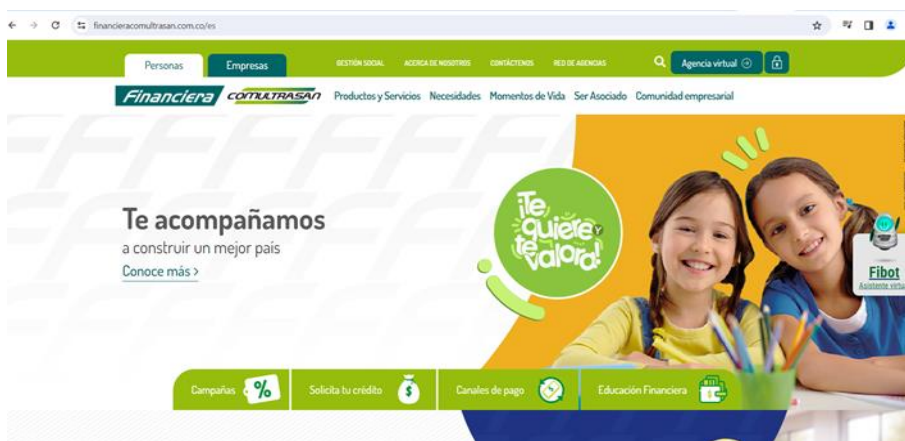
financieracomultrasan.com.co/es

Personas Empresas GESTIÓN SOCIAL ACERCA DE NOSOTROS CONTÁCTENOS RED DE AGENCIAS Agencia virtual

Financiera COMULTRASAN Productos y Servicios Necesidades Momentos de Vida Ser Asociado Comunidad empresarial

Te acompañamos
a construir un mejor país
Conoce más >

¡Te quiere y te valora!

Fibot
Asistente virtual

Campañas %
Solicita tu crédito
Canales de pago
Educación Financiera